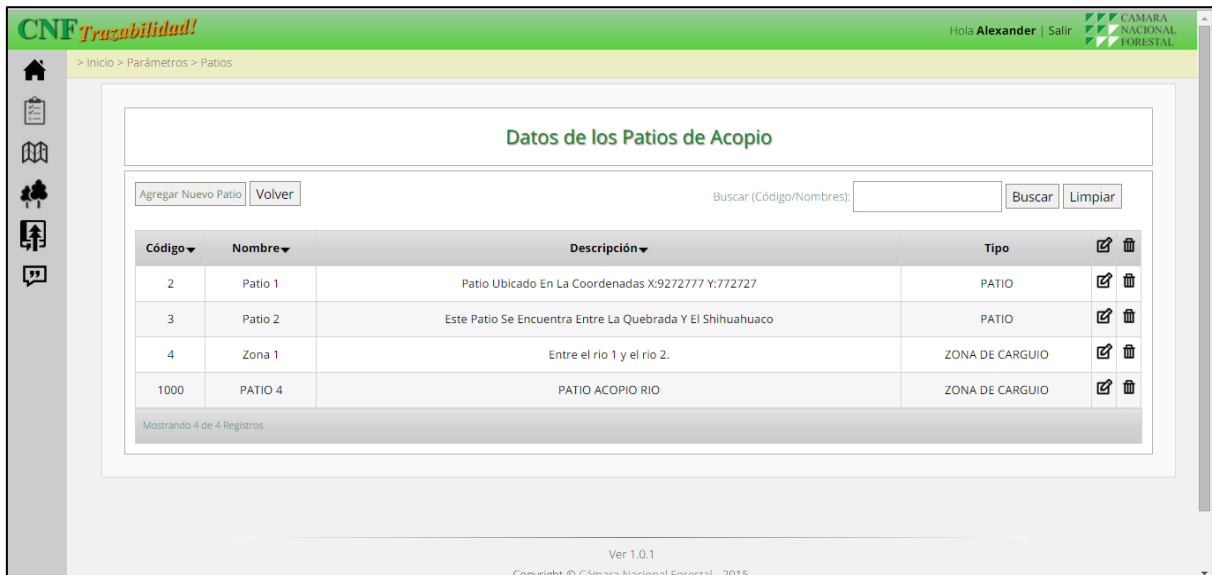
CNF Trazabilidad!

Hola Alexander | Salir

CAMARA NACIONAL FORESTAL

> Inicio > Parámetros > Patios

Datos de los Patios de Acopio

Agregar Nuevo Patio Volver

Buscar (Código/Nombres): Buscar Limpiar

| Código | Nombre | Descripción | Tipo |
|---|---|---|---|
| 2 | Patio 1 | Patio Ubicado En La Coordenadas X:9272777 Y:772727 | PATIO |
| 3 | Patio 2 | Este Patio Se Encuentra Entre La Quebrada Y El Shihuahuaco | PATIO |
| 4 | Zona 1 | Entre el rio 1 y el rio 2. | ZONA DE CARGUIO |
| 1000 | PATIO 4 | PATIO ACOPIO RIO | ZONA DE CARGUIO |

Mostrando 4 de 4 Registros

Ver 1.0.1

Copyright © Cámara Nacional Forestal - 2015